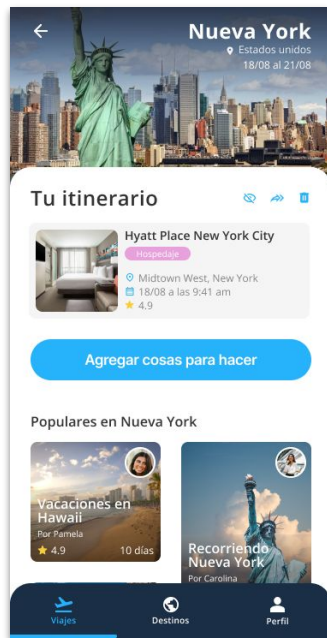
Nueva York
Estados unidos
18/08 al 21/08

Tu itinerario

Hyatt Place New York City
Hospedaje
Midtown West, New York
18/08 a las 9:41 am
4.9

Agregar cosas para hacer

Populares en Nueva York

Vacaciones en Hawaii
Por Pamela
4.9
10 días

Recorriendo Nueva York
Por Carolina

Viajes
Destinos
Perfil